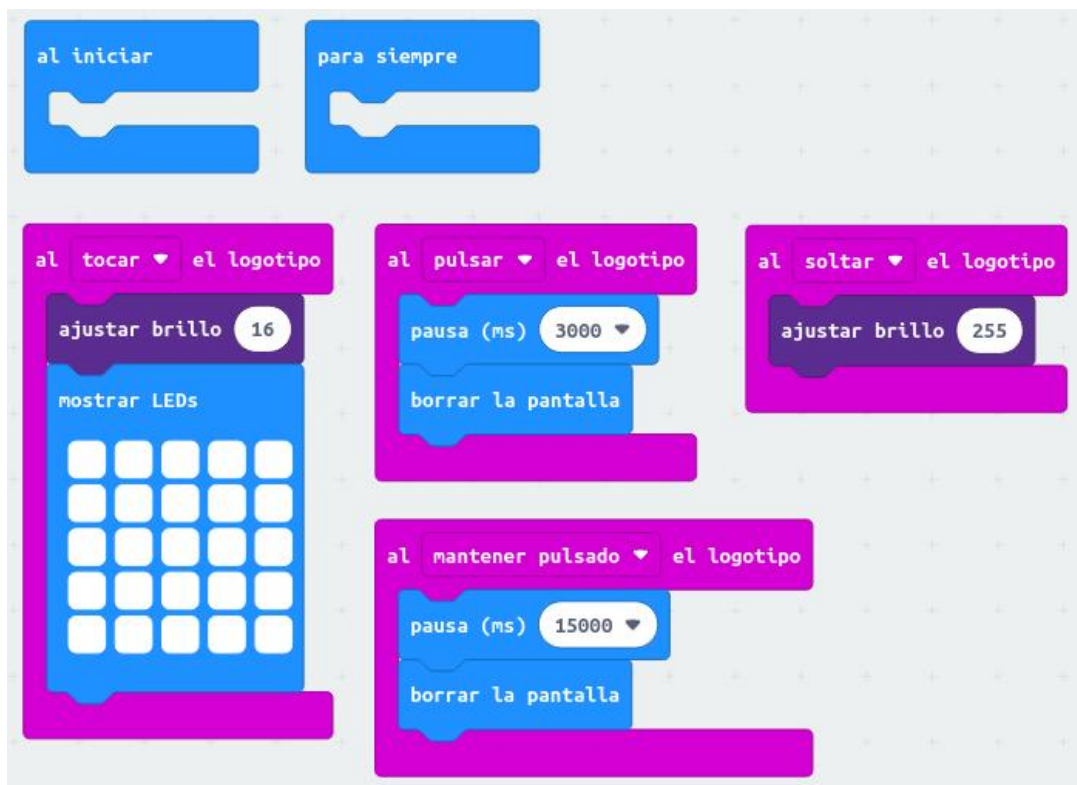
al iniciar

para siempre

al tocar ▾ el logotipo
ajustar brillo 16
mostrar LEDs

al pulsar ▾ el logotipo
pausa (ms) 3000 ▾
borrar la pantalla

al soltar ▾ el logotipo
ajustar brillo 255

al mantener pulsado ▾ el logotipo
pausa (ms) 15000 ▾
borrar la pantalla